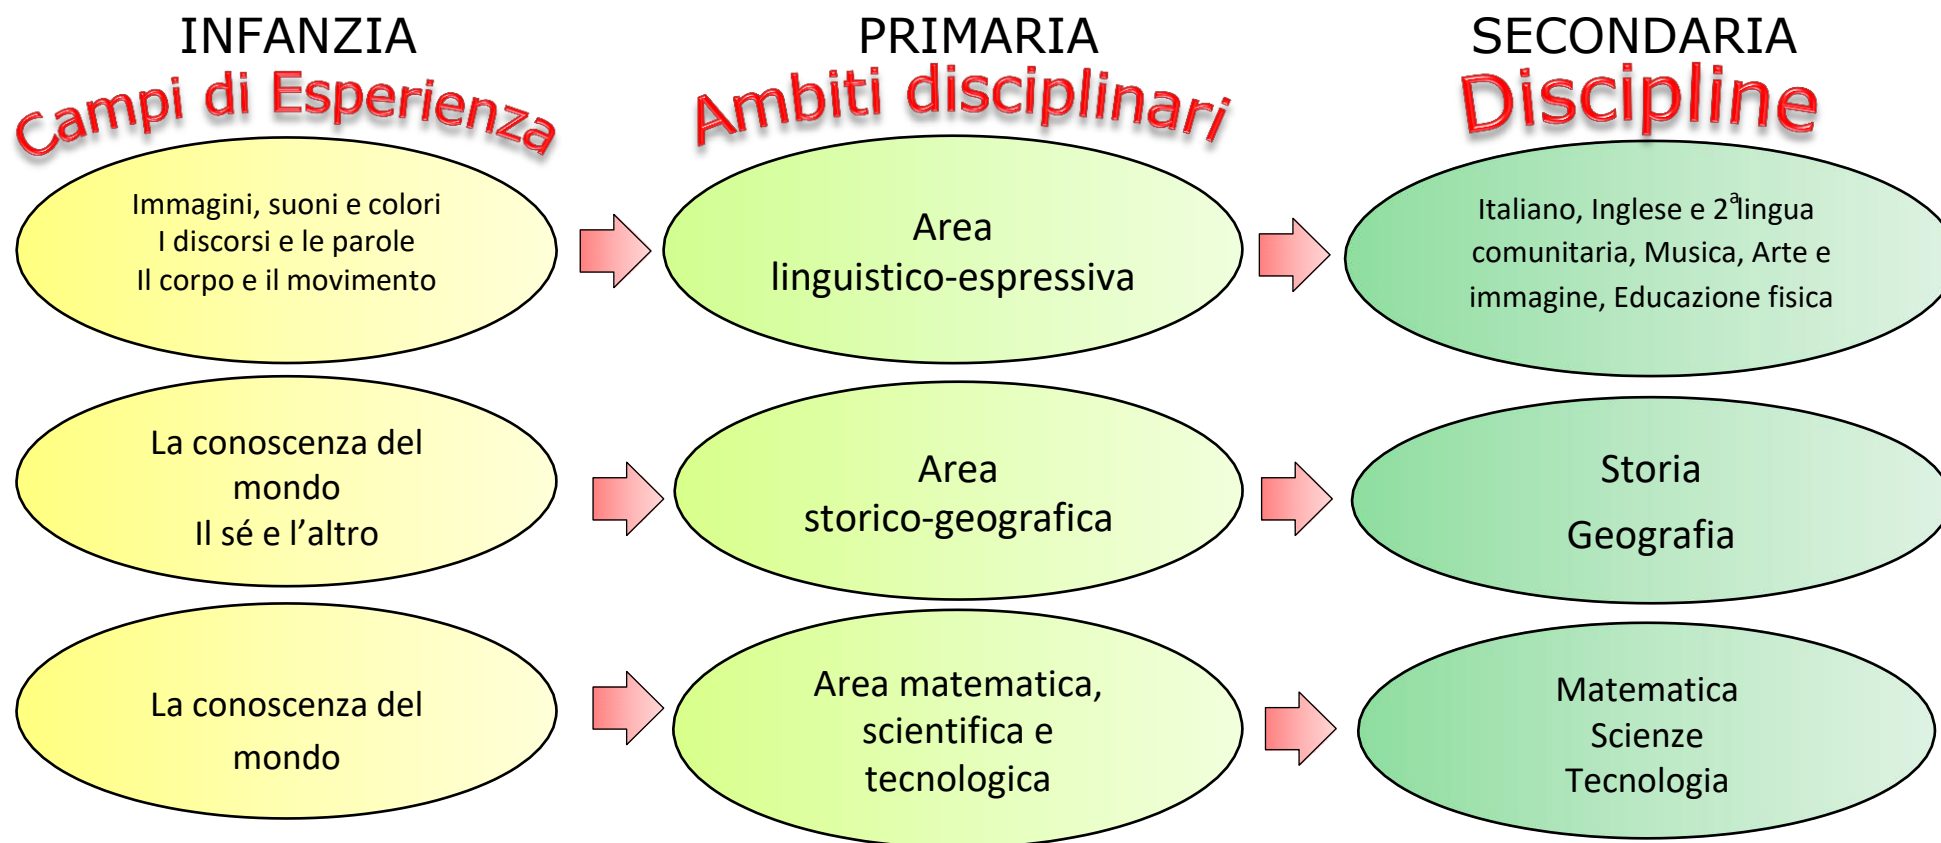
INFANZIA
Campi di Esperienza

PRIMARIA
Ambiti disciplinari

SECONDARIA
Discipline

Immagini, suoni e colori
I discorsi e le parole
Il corpo e il movimento

Area
linguistico-espressiva

Italiano, Inglese e $2^{a}$lingua comunitaria, Musica, Arte e immagine, Educazione fisica

La conoscenza del mondo
Il sé e l'altro

Area
storico-geografica

Storia
Geografia

La conoscenza del mondo

Area matematica, scientifica e tecnologica

Matematica
Scienze
Tecnologia